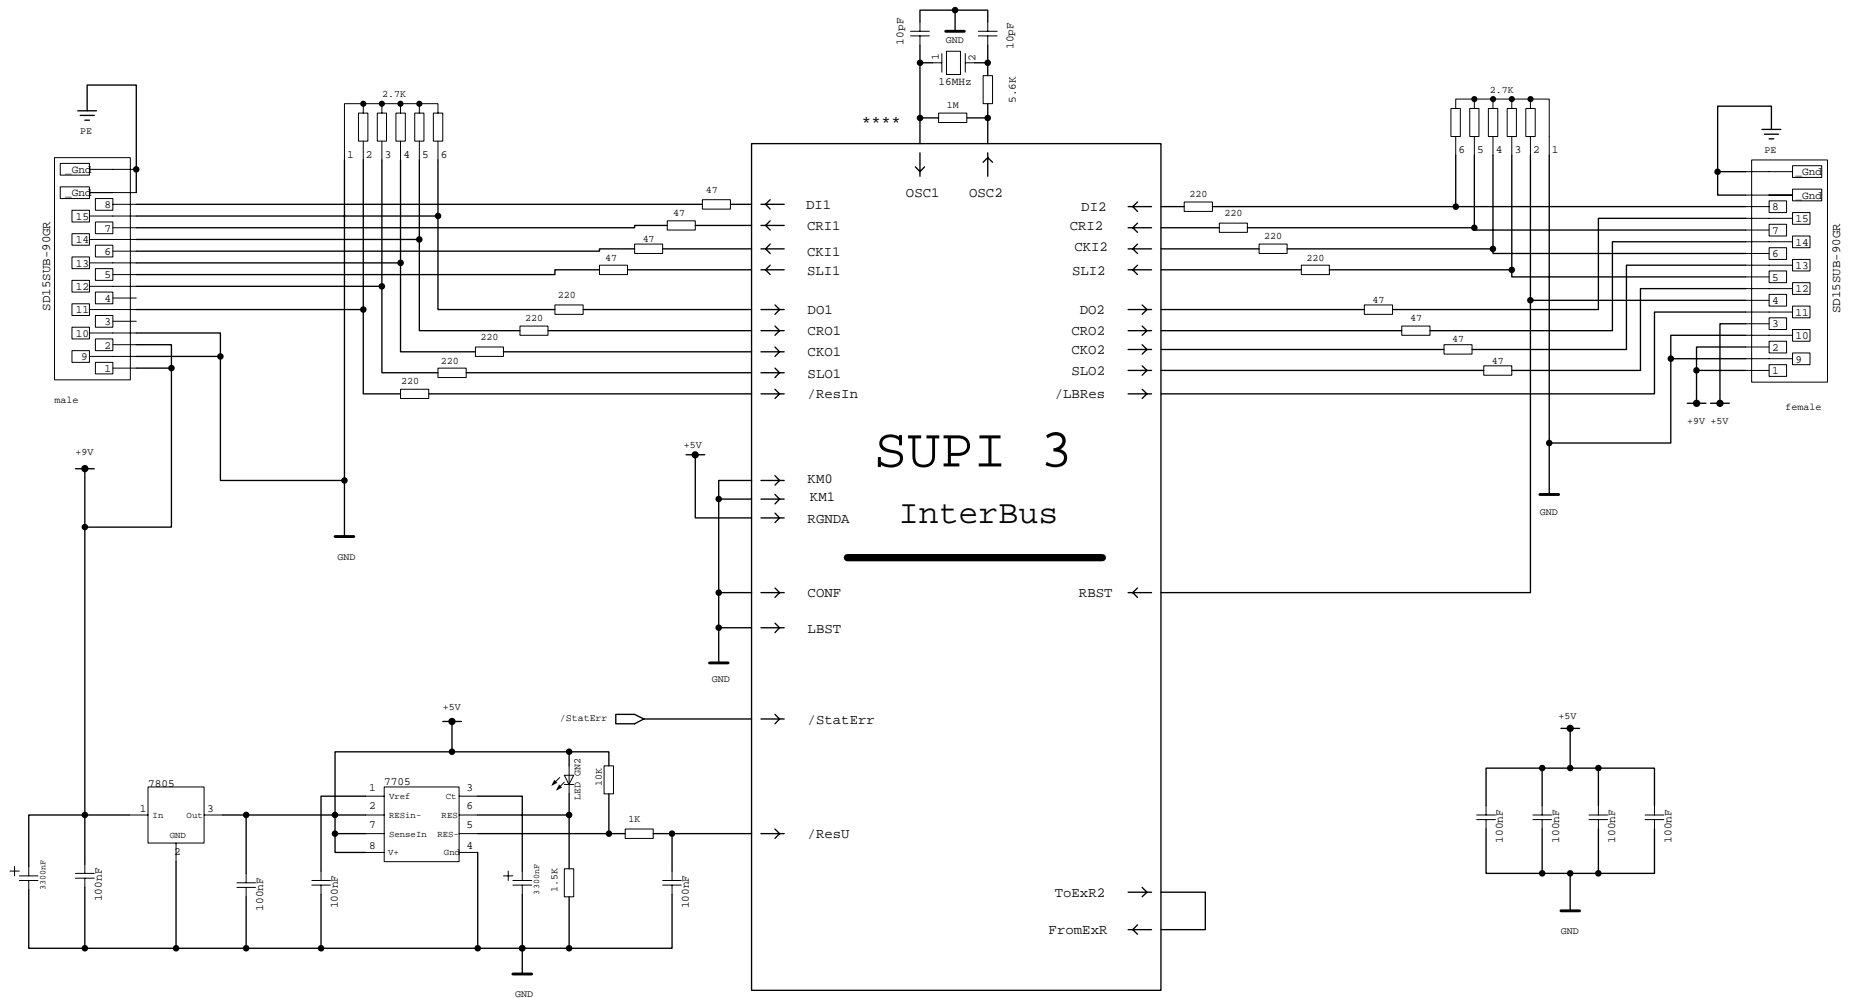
10pF GND 10pF
1 2
16MHz
5.6K
1M
****
OSC1 OSC2

2.7K
1 2 3 4 5 6
PE
Gnd
Gnd
8
15
7
14
6
13
5
12
4
11
3
10
2
9
1
SD15SUB-90GR
male

47
47
47
47
220
220
220
220
220

DI1
CRI1
CKI1
SLI1
DO1
CRO1
CKO1
SLO1
/ResIn

DI2
CRI2
CKI2
SLI2
DO2
CRO2
CKO2
SLO2
/LBRes

220
220
220
220
47
47
47
47

2.7K
6 5 4 3 2 1
PE
Gnd
Gnd
8
15
7
14
6
13
5
12
4
11
3
10
2
9
1
SD15SUB-90GR
female
+9V +5V

SUPI 3
InterBus

+9V
GND
+5V
KM0
KM1
RGNDA
CONF
LBST
GND
RBST
GND

/StatErr
/StatErr
+5V
7805
1 In Out 3
GND
2
7705
1 Vref Ct 3
2 RESin- RES 6
7 SenseIn RES- 5
8 V+ Gnd 4
GN2
LED
10K
1K
/ResU
330nF
100nF
100nF
100nF
330nF
1.5K
100nF
GND

ToExR2
FromExR

+5V
100nF
100nF
100nF
100nF
GND